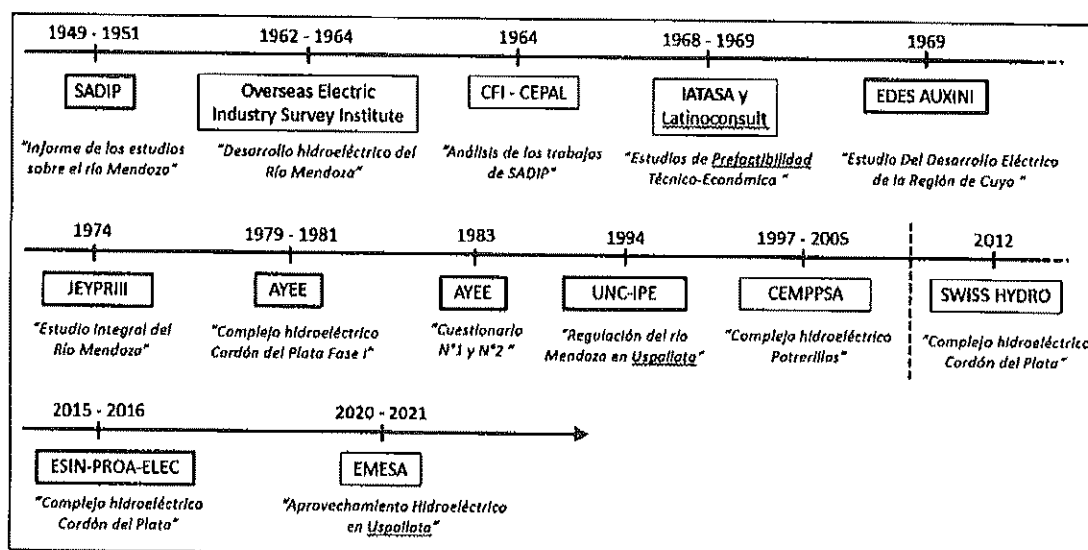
1949 - 1951

SADIP

"Informe de los estudios sobre el río Mendoza"

1962 - 1964

Overseas Electric Industry Survey Institute

"Desarrollo hidroeléctrico del Río Mendoza"

1964

CFI - CEPAL

"Análisis de los trabajos de SADIP"

1968 - 1969

IATASA y Latinoconsult

"Estudios de Prefactibilidad Técnico-Económica "

1969

EDES AUXINI

"Estudio Del Desarrollo Eléctrico de la Región de Cuyo "

1974

JEYPRIII

"Estudio Integral del Río Mendoza"

1979 - 1981

AYEE

"Complejo hidroeléctrico Cordón del Plata Fase I"

1983

AYEE

"Cuestionario N°1 y N°2 "

1994

UNC-IPE

"Regulación del río Mendoza en Uspallata"

1997 - 2005

CEMPPSA

"Complejo hidroeléctrico Potrerillos"

2012

SWISS HYDRO

"Complejo hidroeléctrico Cordón del Plata"

2015 - 2016

ESIN-PROA-ELEC

"Complejo hidroeléctrico Cordón del Plata"

2020 - 2021

EMESA

"Aprovechamiento Hidroeléctrico en Uspallata"